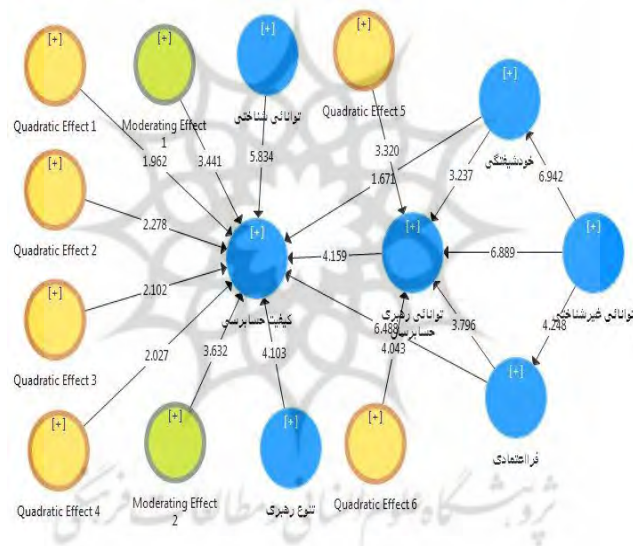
[+]
Quadratic Effect 1

[+]
Moderating Effect 1

[+]
توانائی شناختی

[+]
Quadratic Effect 5

[+]
خودشیفتگی

[+]
Quadratic Effect 2

[+]
کیفیت حسابرسی

[+]
توانائی رهبری حسابرس

[+]
توانائی غیرشناختی

[+]
Quadratic Effect 3

[+]
فرااعتمادی

[+]
Quadratic Effect 4

[+]
Moderating Effect 2

[+]
تنوع رهبری

[+]
Quadratic Effect 6

1.962
3.441
5.834
3.320
1.671
3.237
6.942
2.278
4.159
6.889
2.102
6.488
3.796
4.248
2.027
3.632
4.103
4.043

پژوهشگاه علوم انسانی و مطالعات فرهنگی